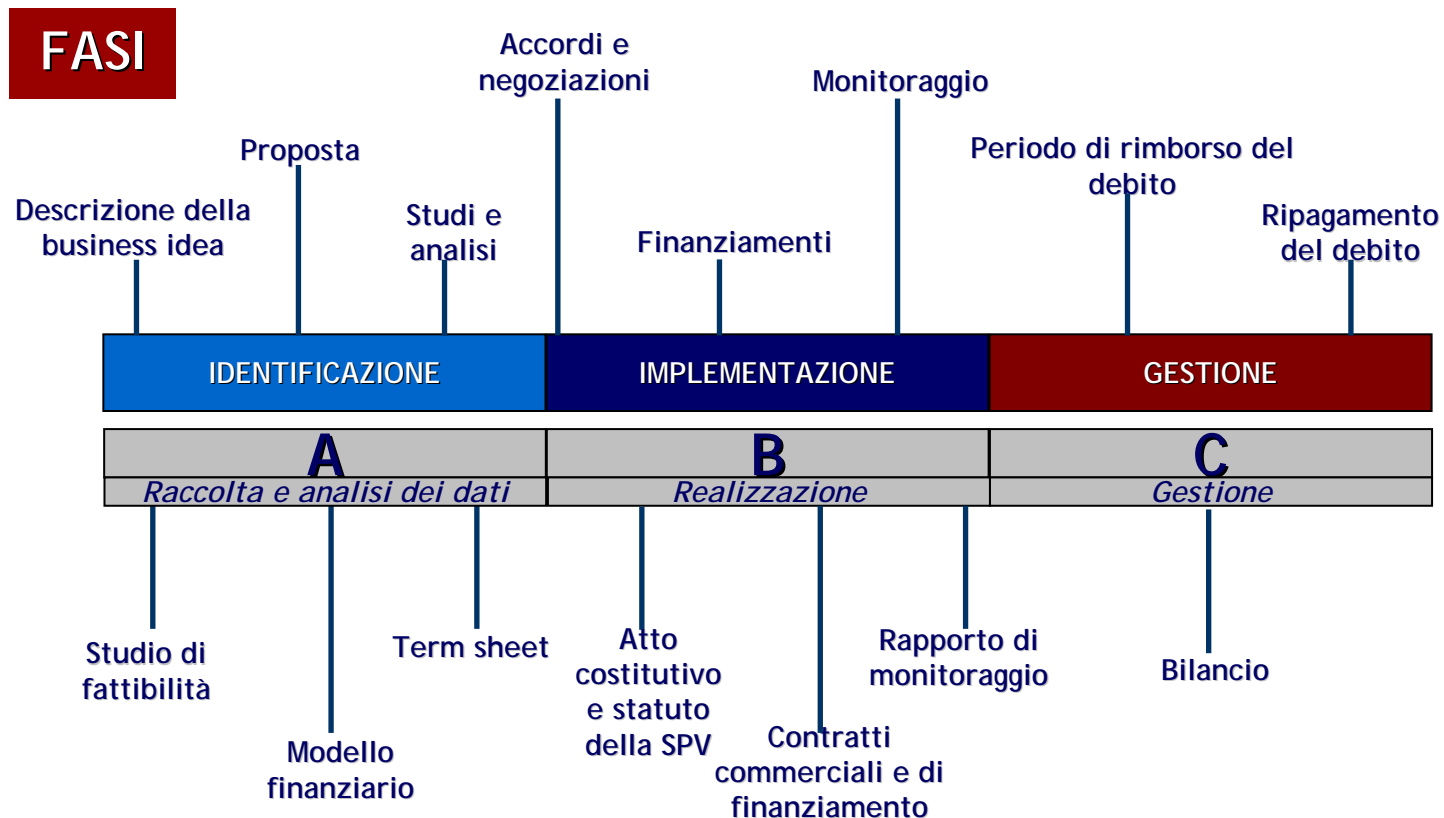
FASI

Accordi e negoziazioni

Monitoraggio

Proposta

Periodo di rimborso del debito

Descrizione della business idea

Studi e analisi

Ripagamento del debito

Finanziamenti

IDENTIFICAZIONE

IMPLEMENTAZIONE

GESTIONE

A

B

C

Raccolta e analisi dei dati

Realizzazione

Gestione

Studio di fattibilità

Term sheet

Atto costitutivo e statuto della SPV

Rapporto di monitoraggio

Bilancio

Modello finanziario

Contratti commerciali e di finanziamento